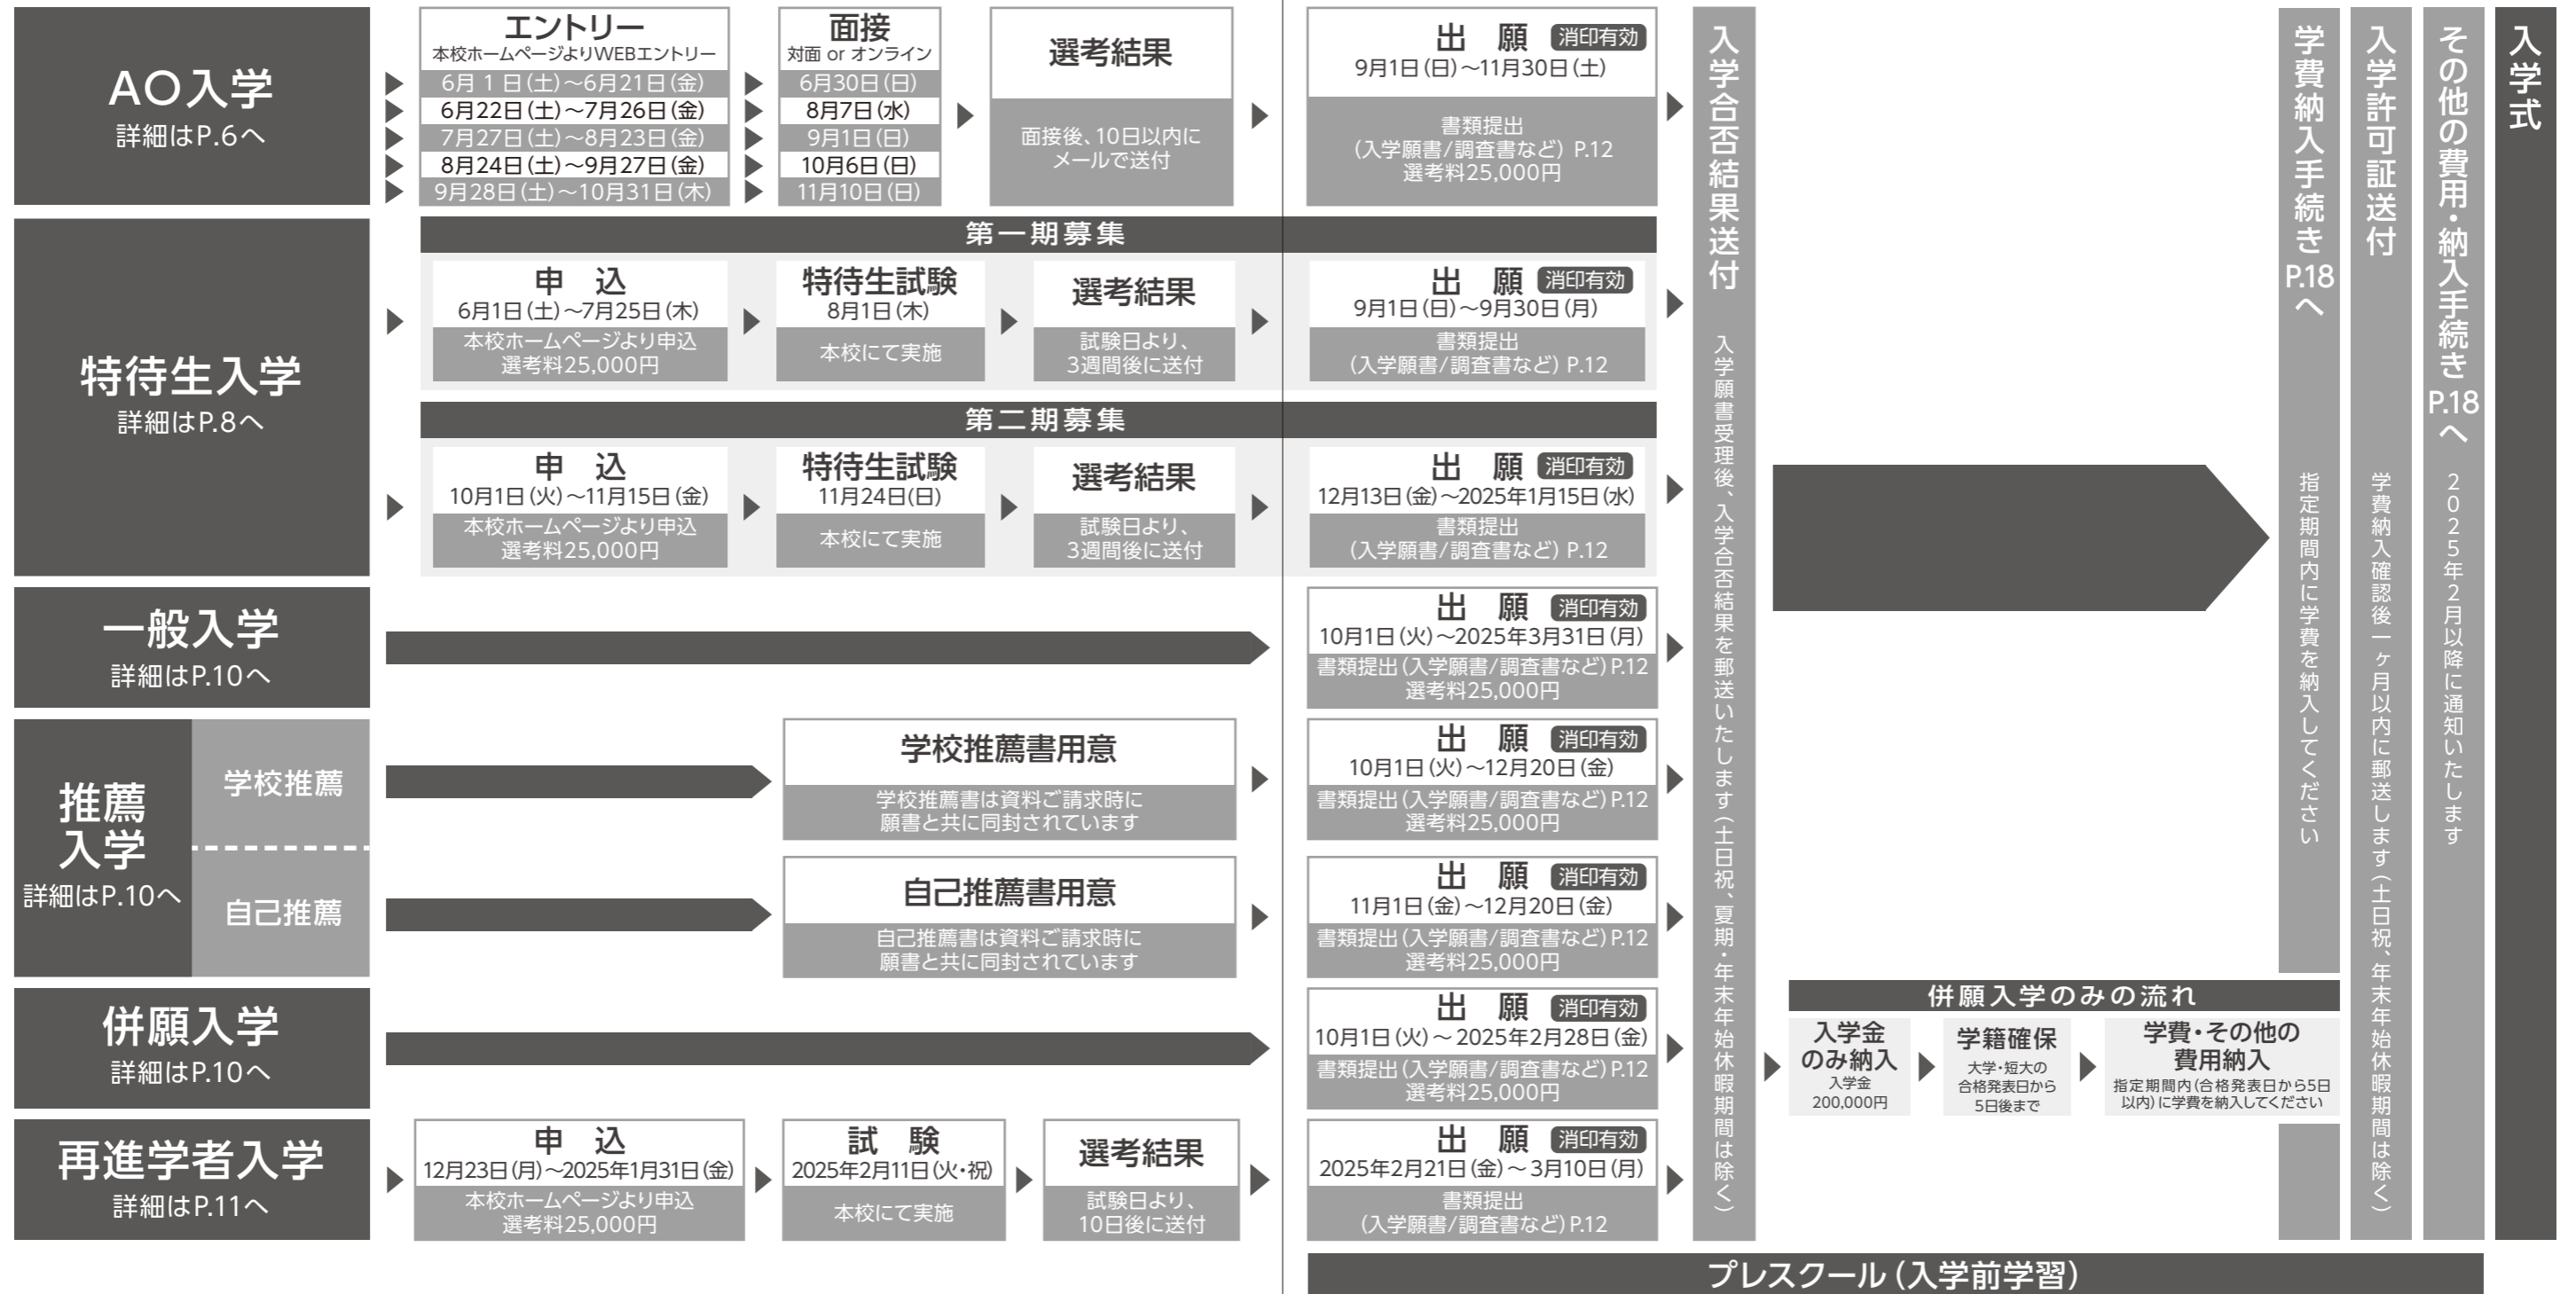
AO入学
詳細はP.6へ

エントリー
本校ホームページよりWEBエントリー
6月1日(土)~6月21日(金)
6月22日(土)~7月26日(金)
7月27日(土)~8月23日(金)
8月24日(土)~9月27日(金)
9月28日(土)~10月31日(木)

面接
対面 or オンライン
6月30日(日)
8月7日(水)
9月1日(日)
10月6日(日)
11月10日(日)

選考結果
面接後、10日以内にメールで送付

出　願 消印有効
9月1日(日)~11月30日(土)
書類提出
(入学願書/調査書など) P.12
選考料25,000円

特待生入学
詳細はP.8へ

第一期募集

申　込
6月1日(土)~7月25日(木)
本校ホームページより申込
選考料25,000円

特待生試験
8月1日(木)
本校にて実施

選考結果
試験日より、3週間後に送付

出　願 消印有効
9月1日(日)~9月30日(月)
書類提出
(入学願書/調査書など) P.12

第二期募集

申　込
10月1日(火)~11月15日(金)
本校ホームページより申込
選考料25,000円

特待生試験
11月24日(日)
本校にて実施

選考結果
試験日より、3週間後に送付

出　願 消印有効
12月13日(金)~2025年1月15日(水)
書類提出
(入学願書/調査書など) P.12

一般入学
詳細はP.10へ

出　願 消印有効
10月1日(火)~2025年3月31日(月)
書類提出(入学願書/調査書など) P.12
選考料25,000円

推薦入学
詳細はP.10へ
学校推薦
自己推薦

学校推薦書用意
学校推薦書は資料ご請求時に願書と共に同封されています

出　願 消印有効
10月1日(火)~12月20日(金)
書類提出(入学願書/調査書など) P.12
選考料25,000円

自己推薦書用意
自己推薦書は資料ご請求時に願書と共に同封されています

出　願 消印有効
11月1日(金)~12月20日(金)
書類提出(入学願書/調査書など) P.12
選考料25,000円

併願入学
詳細はP.10へ

出　願 消印有効
10月1日(火)~2025年2月28日(金)
書類提出(入学願書/調査書など) P.12
選考料25,000円

再進学者入学
詳細はP.11へ

申　込
12月23日(月)~2025年1月31日(金)
本校ホームページより申込
選考料25,000円

試　験
2025年2月11日(火・祝)
本校にて実施

選考結果
試験日より、10日後に送付

出　願 消印有効
2025年2月21日(金)~3月10日(月)
書類提出
(入学願書/調査書など) P.12

入学合否結果送付
入学願書受理後、入学合否結果を郵送いたします(土日祝、夏期・年末年始休暇期間は除く)

併願入学のみの流れ
入学金のみ納入
入学金
200,000円
学籍確保
大学・短大の合格発表日から5日後まで
学費・その他の費用納入
指定期間内(合格発表日から5日以内)に学費を納入してください

学費納入手続き P.18へ
指定期間内に学費を納入してください

入学許可証送付
学費納入確認後一ヶ月以内に郵送します(土日祝、年末年始休暇期間は除く)

その他の費用・納入手続き P.18へ
2025年2月以降に通知いたします

入学式

プレスクール(入学前学習)